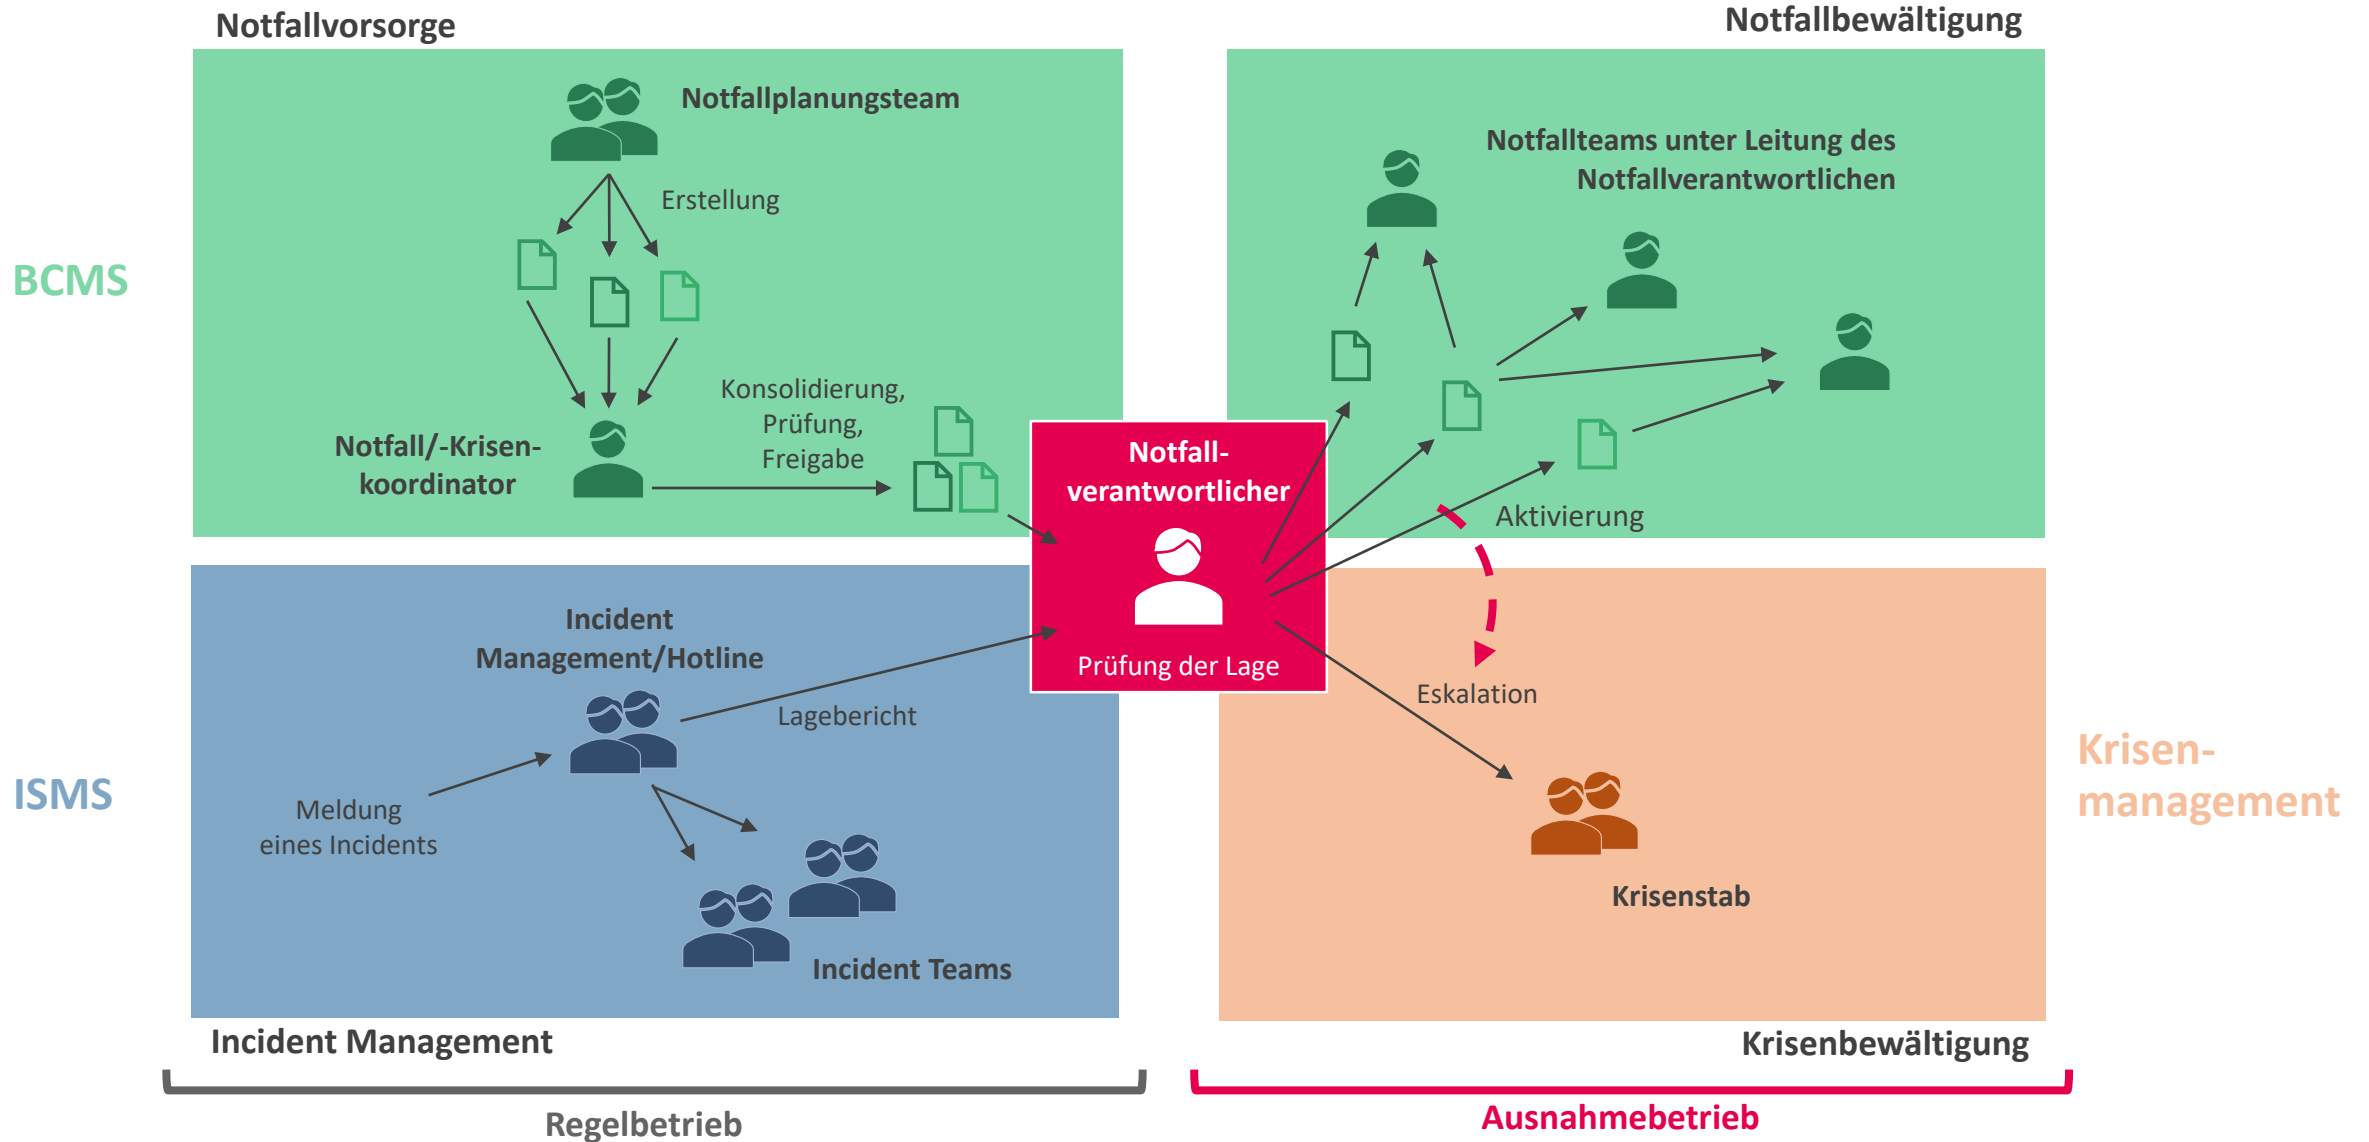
Notfallvorsorge

Notfallbewältigung

BCMS

Notfallplanungsteam

Erstellung

Notfall/-Krisen-koordinator

Konsolidierung, Prüfung, Freigabe

Notfallteams unter Leitung des Notfallverantwortlichen

Notfall-verantwortlicher

Prüfung der Lage

Aktivierung

Eskalation

Incident Management/Hotline

Lagebericht

ISMS

Meldung eines Incidents

Incident Teams

Krisen-management

Krisenstab

Incident Management

Krisenbewältigung

Regelbetrieb

Ausnahmebetrieb